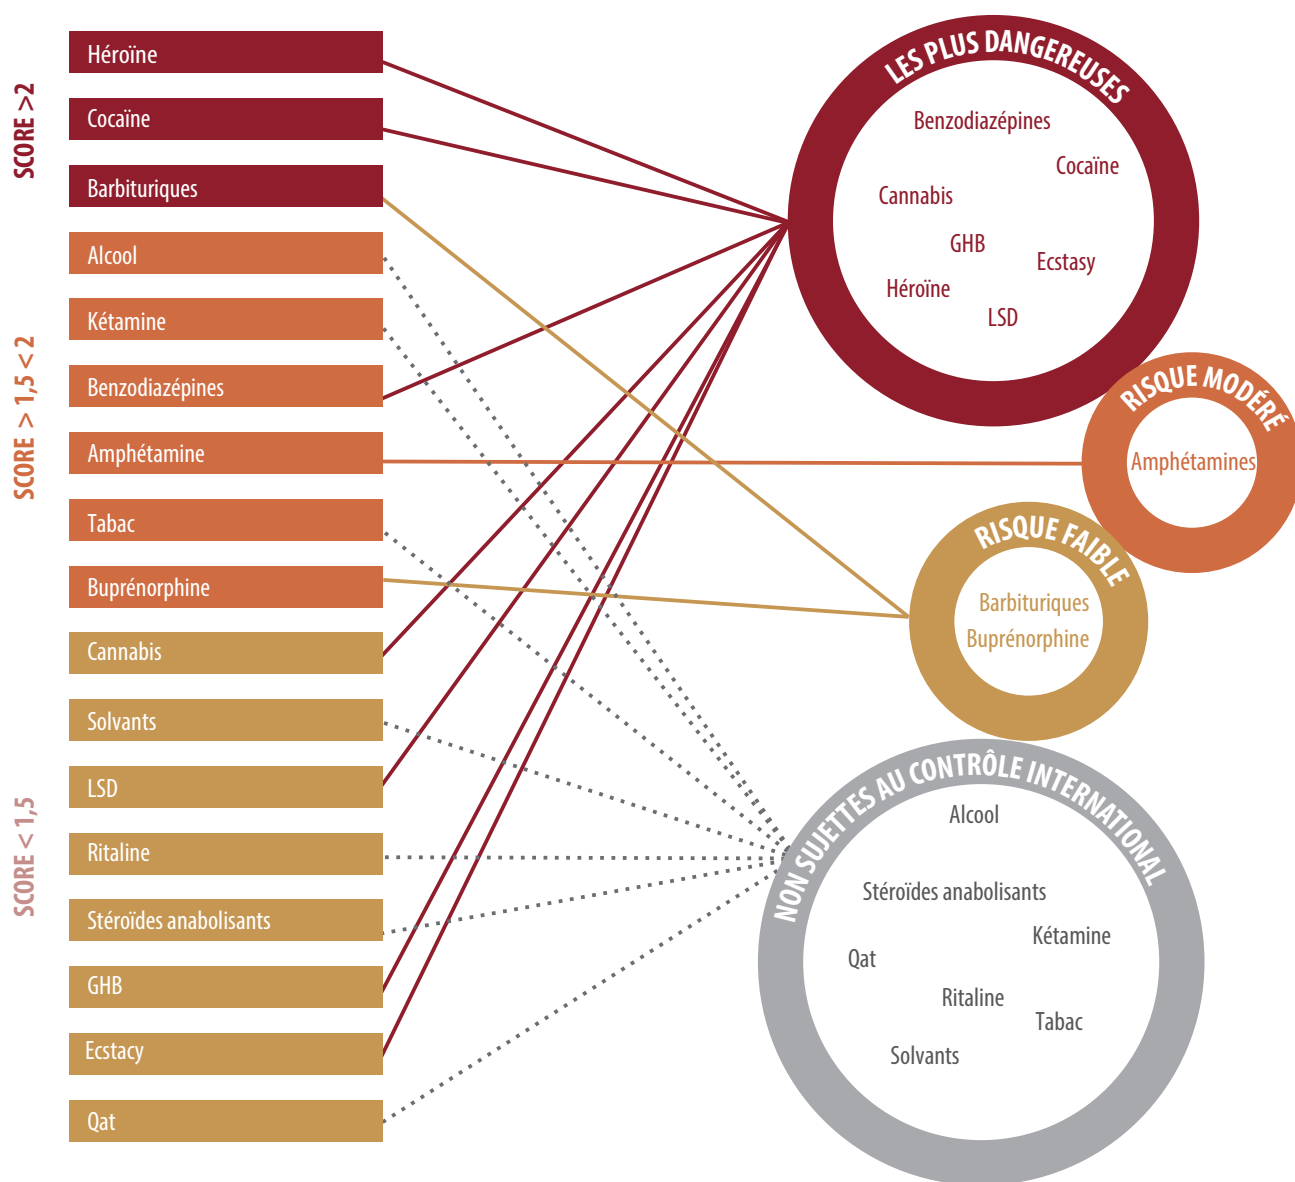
SCORE >2

Héroïne

Cocaïne

Barbituriques

SCORE > 1,5 < 2

Alcool

Kétamine

Benzodiazépines

Amphétamine

Tabac

Buprénorphine

SCORE < 1,5

Cannabis

Solvants

LSD

Ritaline

Stéroïdes anabolisants

GHB

Ecstacy

Qat

LES PLUS DANGEREUSES

Benzodiazépines

Cocaïne

Cannabis

GHB

Ecstasy

Héroïne

LSD

RISQUE MODÉRÉ

Amphétamines

RISQUE FAIBLE

Barbituriques

Buprénorphine

NON SUJETTES AU CONTRÔLE INTERNATIONAL

Alcool

Stéroïdes anabolisants

Kétamine

Qat

Ritaline

Tabac

Solvants